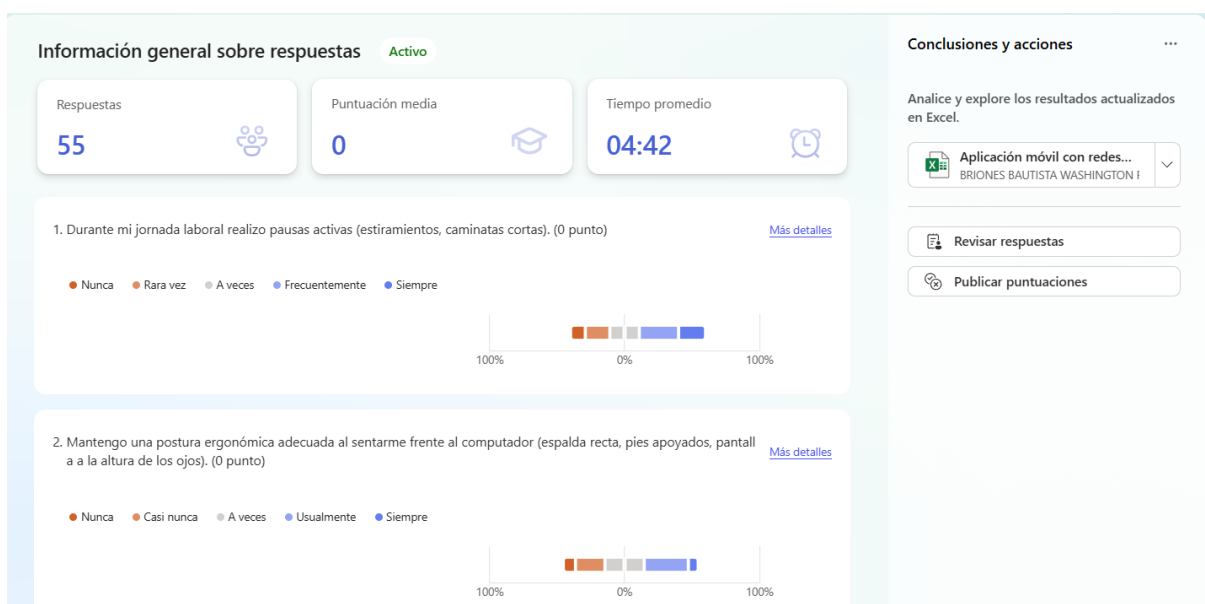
Información general sobre respuestas Activo

Respuestas
55

Puntuación media
0

Tiempo promedio
04:42

1. Durante mi jornada laboral realizo pausas activas (estiramientos, caminatas cortas). (0 punto)

Más detalles

Nunca Rara vez A veces Frecuentemente Siempre

100% 0% 100%

2. Mantengo una postura ergonómica adecuada al sentarme frente al computador (espalda recta, pies apoyados, pantalla a la altura de los ojos). (0 punto)

Más detalles

Nunca Casi nunca A veces Usualmente Siempre

100% 0% 100%

Conclusiones y acciones ···

Analice y explore los resultados actualizados en Excel.

Aplicación móvil con redes...
BRIONES BAUTISTA WASHINGTON F

Revisar respuestas

Publicar puntuaciones